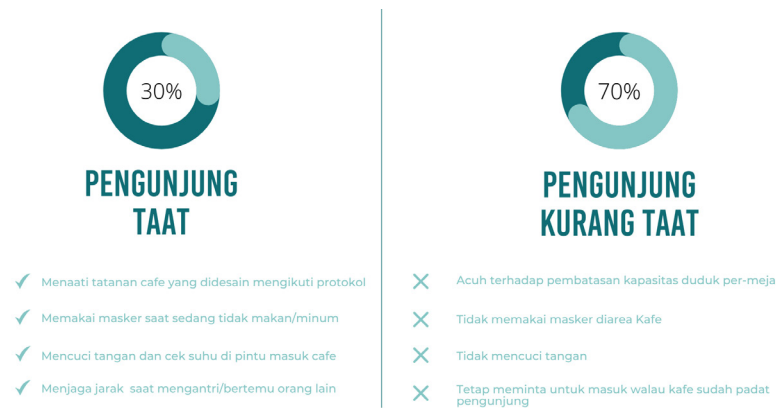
30%

PENGUNJUNG TAAT

✓ Menaati tatanan cafe yang didesain mengikuti protokol

✓ Memakai masker saat sedang tidak makan/minum

✓ Mencuci tangan dan cek suhu di pintu masuk cafe

✓ Menjaga jarak saat mengantri/bertemu orang lain

70%

PENGUNJUNG KURANG TAAT

✕ Acuh terhadap pembatasan kapasitas duduk per-meja

✕ Tidak memakai masker diarea Kafe

✕ Tidak mencuci tangan

✕ Tetap meminta untuk masuk walau kafe sudah padat pengunjung